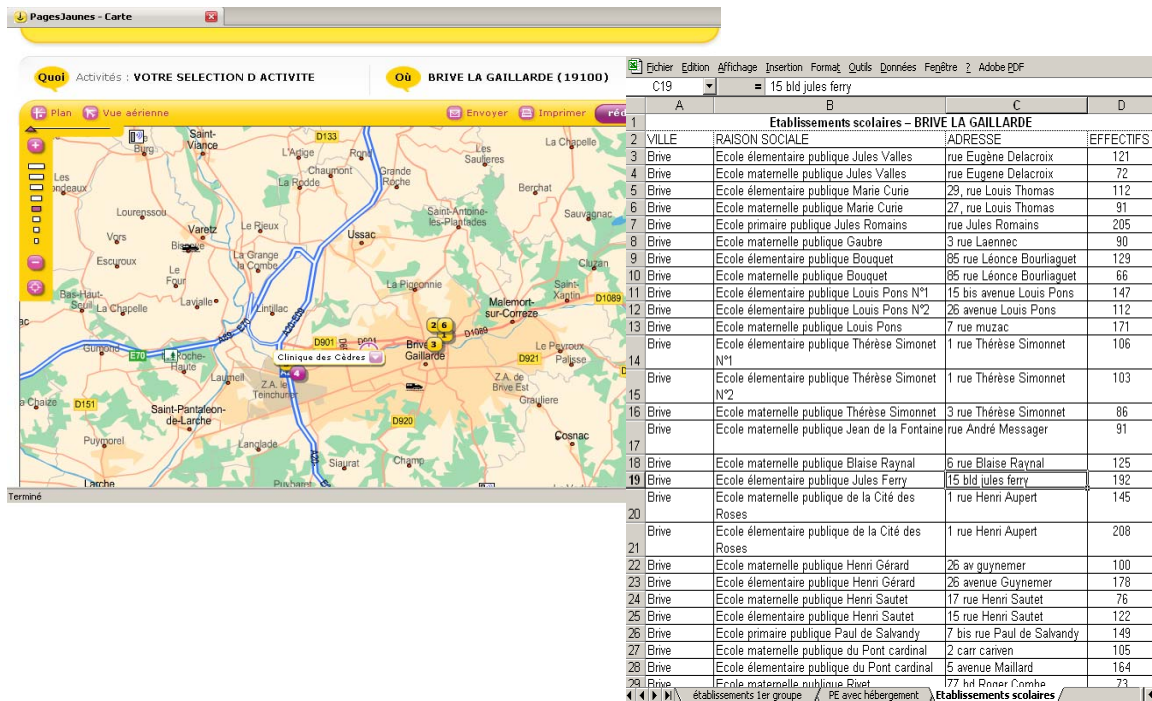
PagesJaunes - Carte

Quoi Activités : VOTRE SELECTION D ACTIVITE
Où BRIVE LA GAILLARDE (19100)

Plan Vue aérienne Envoyer Imprimer

Saint-Viance D133 L'Abbaye La Chapelle Burg L'Artige Les Saulières Chaumont Grande Roche La Rodde Berchat Lourenssou Varetz Sauvagnac Saint-Antoine-les-Plantades Le Rieux Vars Ussac Escurous Le Fraux La Grange la Combe Cuzan Bas-Haut-Saucet Lavalle La Pigeonnie Saint-Xantin La Chapelle Lintillac Malemort-sur-Corrèze D1089 D901 Guimond E70 Roche-Haute Brive Gaillarde D921 Clinique des Cèdres Laumell Z.A. le Teinchurier Le Peyroux Palisse Z.A. de Brive Est La Chaize D151 Saint-Pantaléon-de-Larche Graulière D920 Puymorel Langlade Cosnac Siaurat Champ Larche

Terminé

Fichier Edition Affichage Insertion Format Outils Données Fenêtre ? Adobe PDF
C19 = 15 bld jules ferry

| | A | B | C | D |
|---|---|---|---|---|
| 1 | Etablissements scolaires – BRIVE LA GAILLARDE | | | |
| 2 | VILLE | RAISON SOCIALE | ADRESSE | EFFECTIFS |
| 3 | Brive | Ecole élementaire publique Jules Valles | rue Eugène Delacroix | 121 |
| 4 | Brive | Ecole maternelle publique Jules Valles | rue Eugene Delacroix | 72 |
| 5 | Brive | Ecole élementaire publique Marie Curie | 29, rue Louis Thomas | 112 |
| 6 | Brive | Ecole maternelle publique Marie Curie | 27, rue Louis Thomas | 91 |
| 7 | Brive | Ecole primaire publique Jules Romains | rue Jules Romains | 205 |
| 8 | Brive | Ecole maternelle publique Gaubre | 3 rue Laennec | 90 |
| 9 | Brive | Ecole élementaire publique Bouquet | 85 rue Léonce Bourliaguet | 129 |
| 10 | Brive | Ecole maternelle publique Bouquet | 85 rue Léonce Bourliaguet | 66 |
| 11 | Brive | Ecole élementaire publique Louis Pons N°1 | 15 bis avenue Louis Pons | 147 |
| 12 | Brive | Ecole élementaire publique Louis Pons N°2 | 26 avenue Louis Pons | 112 |
| 13 | Brive | Ecole maternelle publique Louis Pons | 7 rue muzac | 171 |
| 14 | Brive | Ecole élementaire publique Thérèse Simonet N°1 | 1 rue Thérèse Simonnet | 106 |
| 15 | Brive | Ecole élementaire publique Thérèse Simonet N°2 | 1 rue Thérèse Simonnet | 103 |
| 16 | Brive | Ecole maternelle publique Thérèse Simonnet | 3 rue Thérèse Simonnet | 86 |
| 17 | Brive | Ecole maternelle publique Jean de la Fontaine | rue André Messager | 91 |
| 18 | Brive | Ecole maternelle publique Blaise Raynal | 6 rue Blaise Raynal | 125 |
| 19 | Brive | Ecole élementaire publique Jules Ferry | 15 bld jules ferry | 192 |
| 20 | Brive | Ecole maternelle publique de la Cité des Roses | 1 rue Henri Aupert | 145 |
| 21 | Brive | Ecole élementaire publique de la Cité des Roses | 1 rue Henri Aupert | 208 |
| 22 | Brive | Ecole maternelle publique Henri Gérard | 26 av guynemer | 100 |
| 23 | Brive | Ecole élementaire publique Henri Gérard | 26 avenue Guynemer | 178 |
| 24 | Brive | Ecole maternelle publique Henri Sautet | 17 rue Henri Sautet | 76 |
| 25 | Brive | Ecole élementaire publique Henri Sautet | 15 rue Henri Sautet | 122 |
| 26 | Brive | Ecole primaire publique Paul de Salvandy | 7 bis rue Paul de Salvandy | 149 |
| 27 | Brive | Ecole maternelle publique du Pont cardinal | 2 carr cariven | 105 |
| 28 | Brive | Ecole élementaire publique du Pont cardinal | 5 avenue Maillard | 164 |
| 29 | Brive | Ecole maternelle publique Rivet | 77 bd Roger Combe | 73 |

établissements 1er groupe / PE avec hébergement / Etablissements scolaires